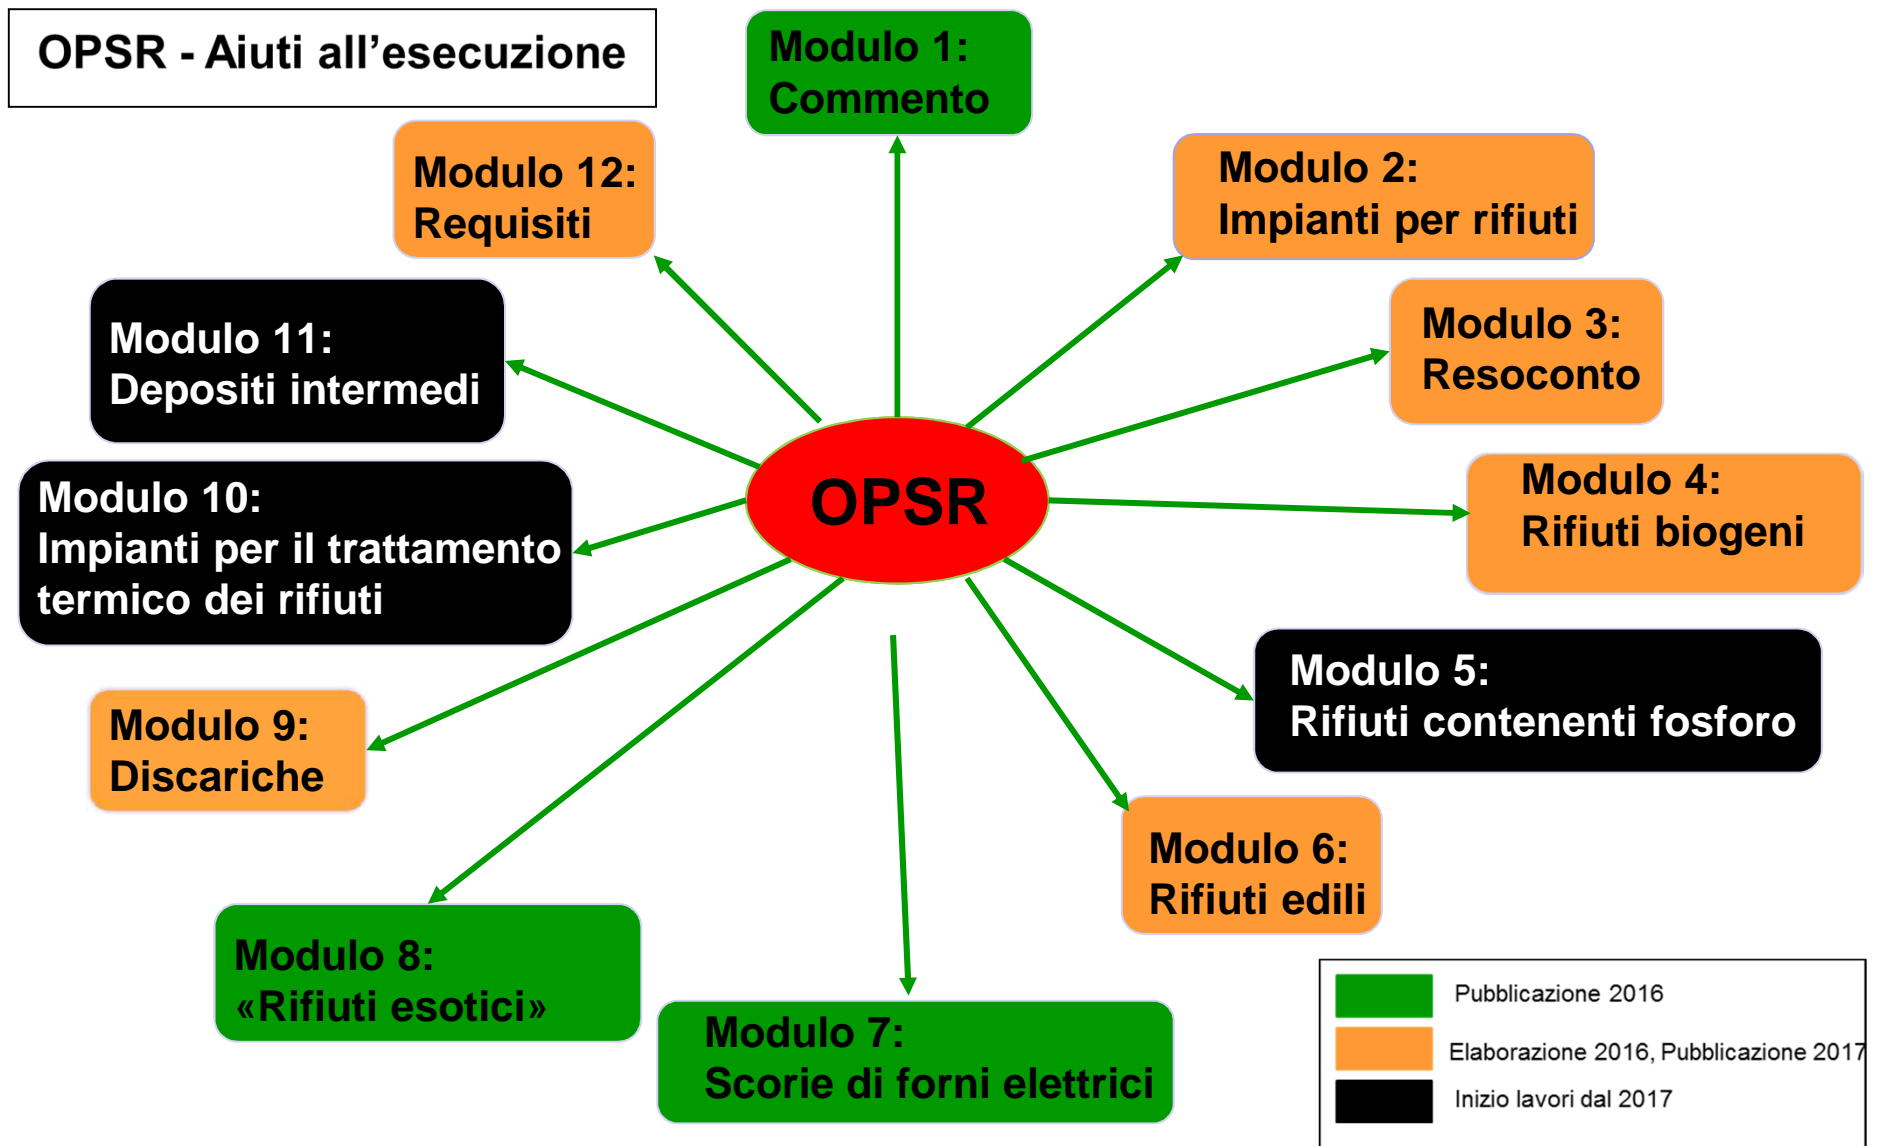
OPSR - Aiuti all’esecuzione

Modulo 1:
Commento

Modulo 12:
Requisiti

Modulo 2:
Impianti per rifiuti

Modulo 11:
Depositi intermedi

Modulo 3:
Resoconto

OPSR

Modulo 10:
Impianti per il trattamento termico dei rifiuti

Modulo 4:
Rifiuti biogeni

Modulo 5:
Rifiuti contenenti fosforo

Modulo 9:
Discariche

Modulo 6:
Rifiuti edili

Modulo 8:
«Rifiuti esotici»

Modulo 7:
Scorie di forni elettrici

Pubblicazione 2016
Elaborazione 2016, Pubblicazione 2017
Inizio lavori dal 2017